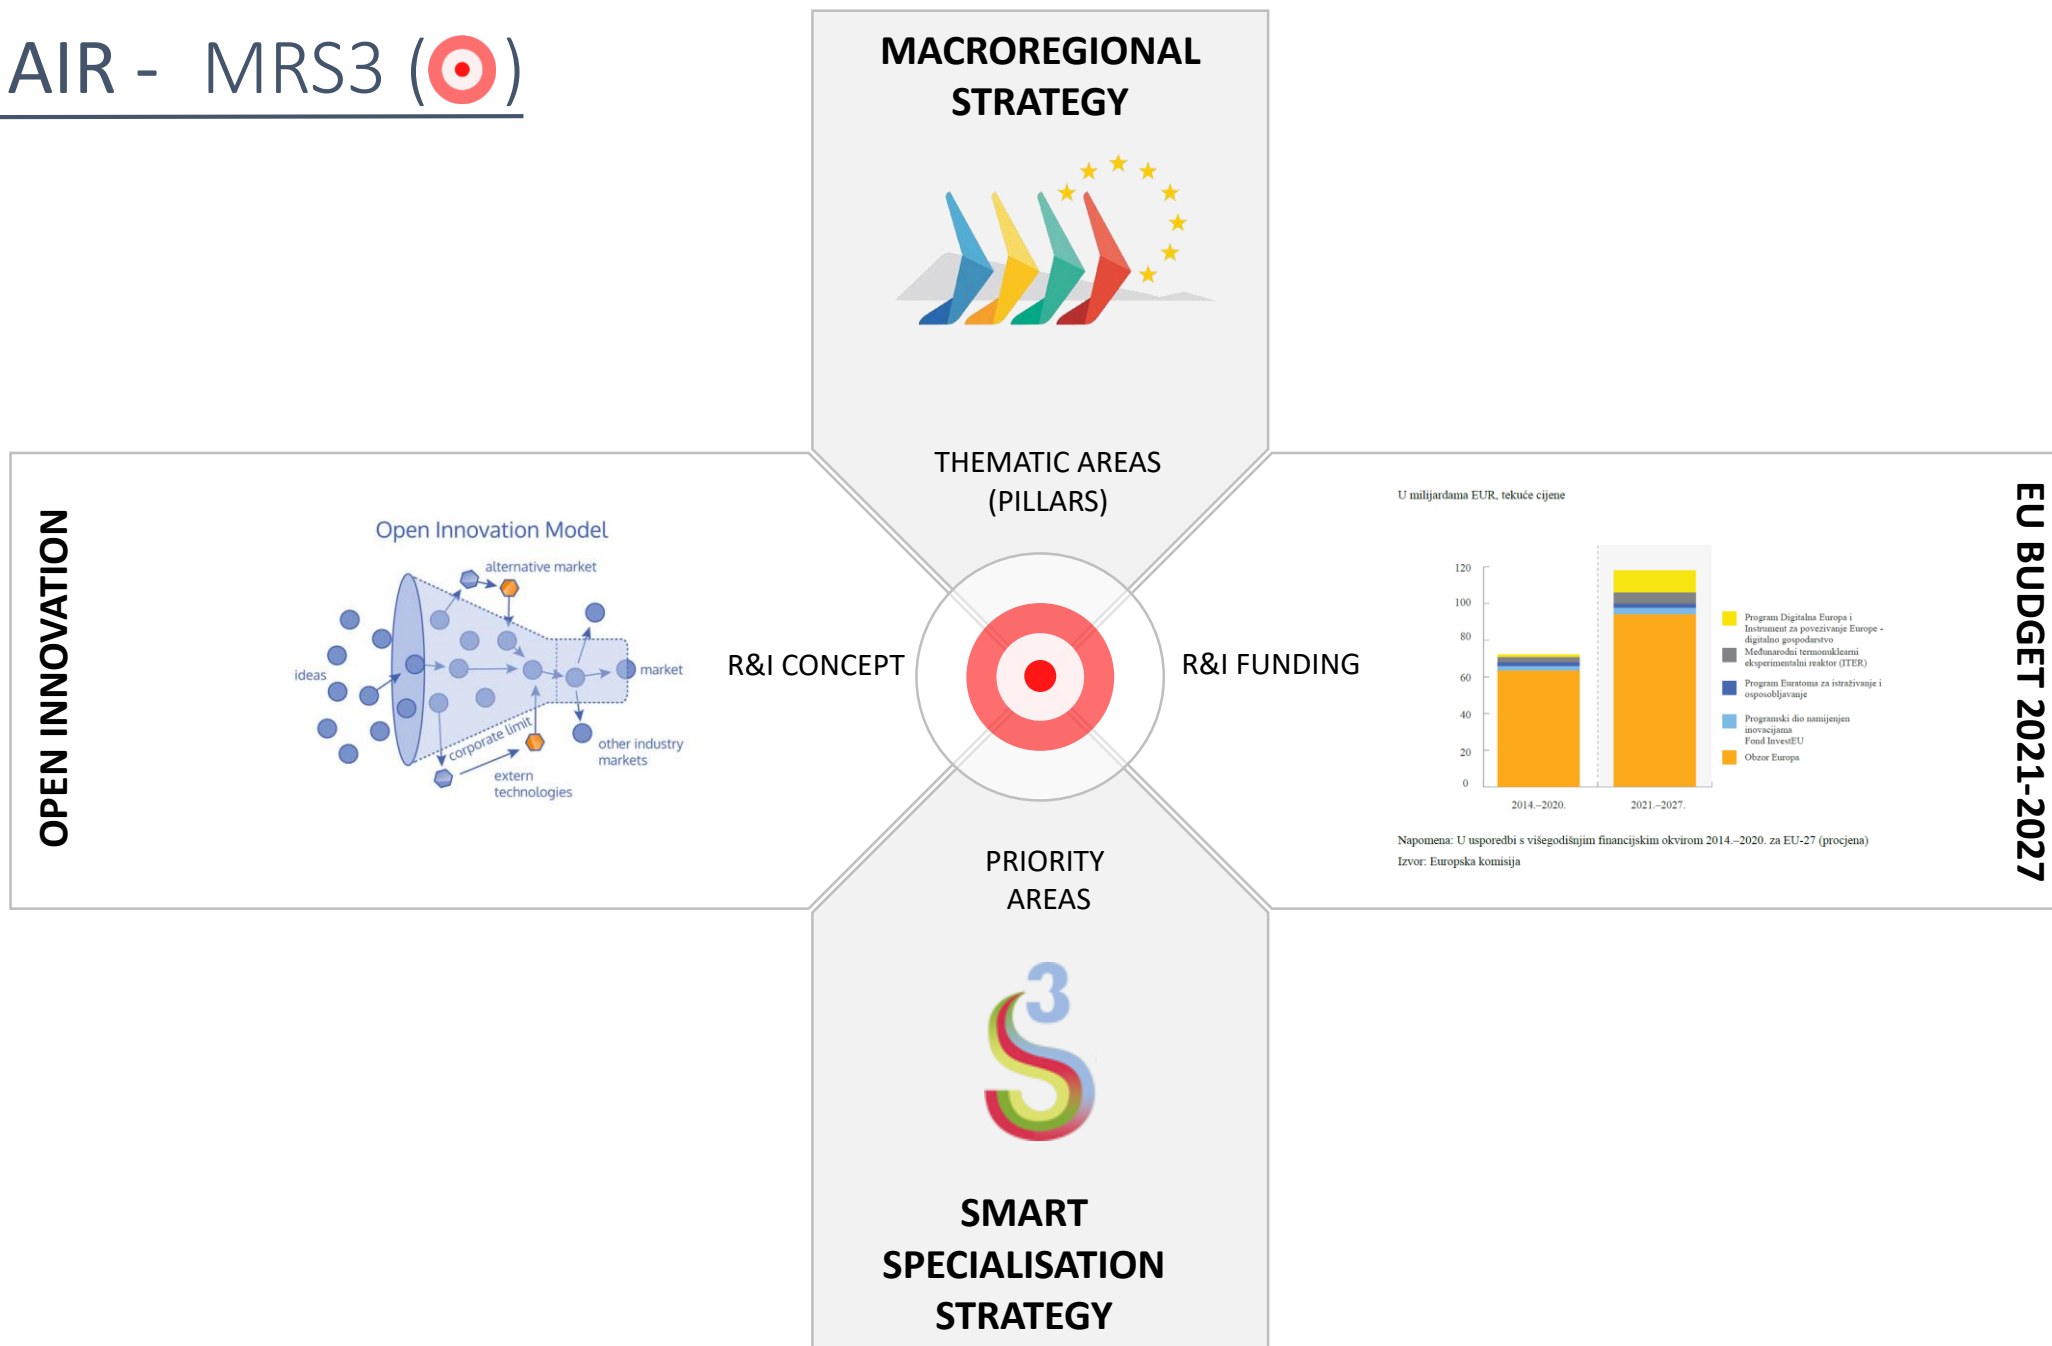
AIR - MRS3 ( )

MACROREGIONAL STRATEGY

THEMATIC AREAS (PILLARS)

OPEN INNOVATION

Open Innovation Model

alternative market

ideas

market

corporate limit

other industry markets

extern technologies

R&I CONCEPT

R&I FUNDING

U milijardama EUR, tekuće cijene

120
100
80
60
40
20
0

2014.–2020.
2021.–2027.

Program Digitalna Europa i Instrument za povezivanje Europe - digitalno gospodarstvo
Međunarodni termonuklearni eksperimentalni reaktor (ITER)
Program Euratoma za istraživanje i osposobljavanje
Programski dio namijenjen inovacijama Fond InvestEU
Obzor Europa

Napomena: U usporedbi s višegodišnjim financijskim okvirom 2014.–2020. za EU-27 (procjena)
Izvor: Europska komisija

EU BUDGET 2021-2027

PRIORITY AREAS

3

SMART SPECIALISATION STRATEGY